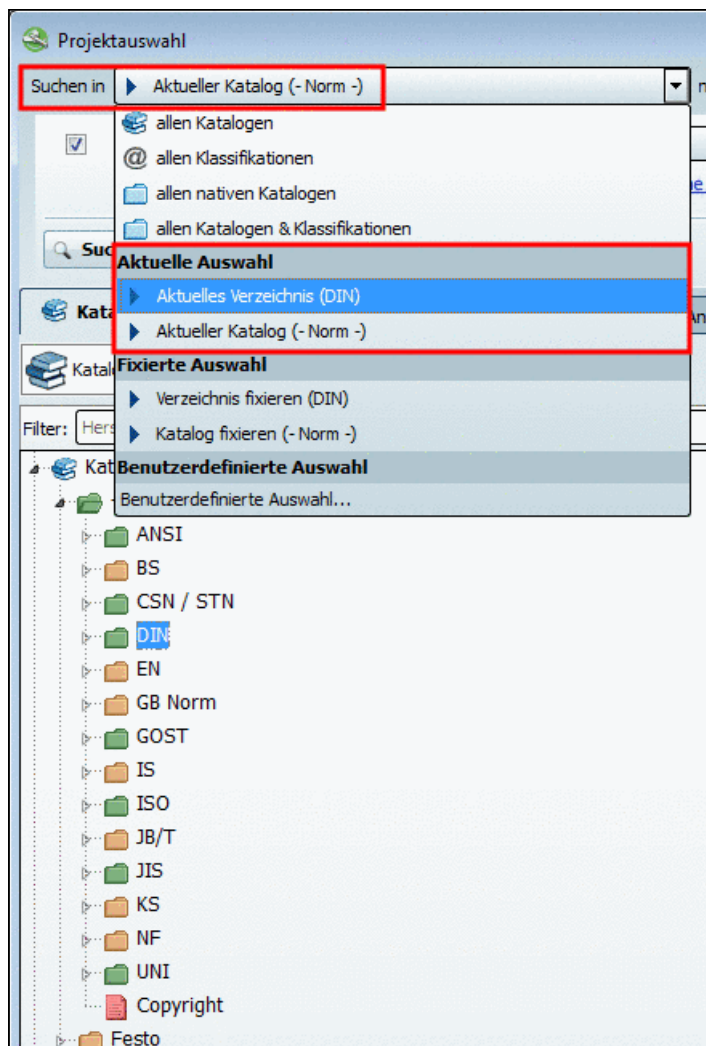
Projektauswahl

Suchen in Aktueller Katalog (- Norm -)

allen Katalogen
allen Klassifikationen
allen nativen Katalogen
allen Katalogen & Klassifikationen

Aktuelle Auswahl
Aktuelles Verzeichnis (DIN)
Aktueller Katalog (- Norm -)

Fixierte Auswahl
Verzeichnis fixieren (DIN)
Katalog fixieren (- Norm -)

Benutzerdefinierte Auswahl
Benutzerdefinierte Auswahl...

Suc
Kata
Katal
Filter: Hers
Kat
ANSI
BS
CSN / STN
DIN
EN
GB Norm
GOST
IS
ISO
JB/T
JIS
KS
NF
UNI
Copyright
Festo